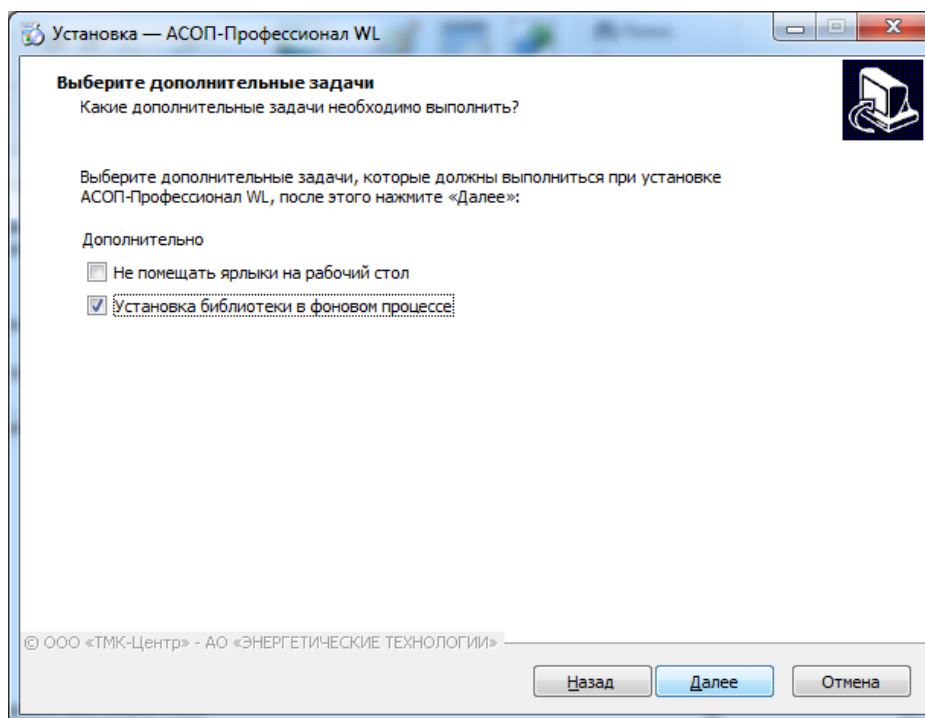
Установка — АСОП-Профессионал WL

Выберите дополнительные задачи
Какие дополнительные задачи необходимо выполнить?

Выберите дополнительные задачи, которые должны выполниться при установке АСОП-Профессионал WL, после этого нажмите «Далее»:

Дополнительно

Не помещать ярлыки на рабочий стол

Установка библиотеки в фоновом процессе

© ООО «ТМК-Центр» - АО «ЭНЕРГЕТИЧЕСКИЕ ТЕХНОЛОГИИ»

Назад
Далее
Отмена